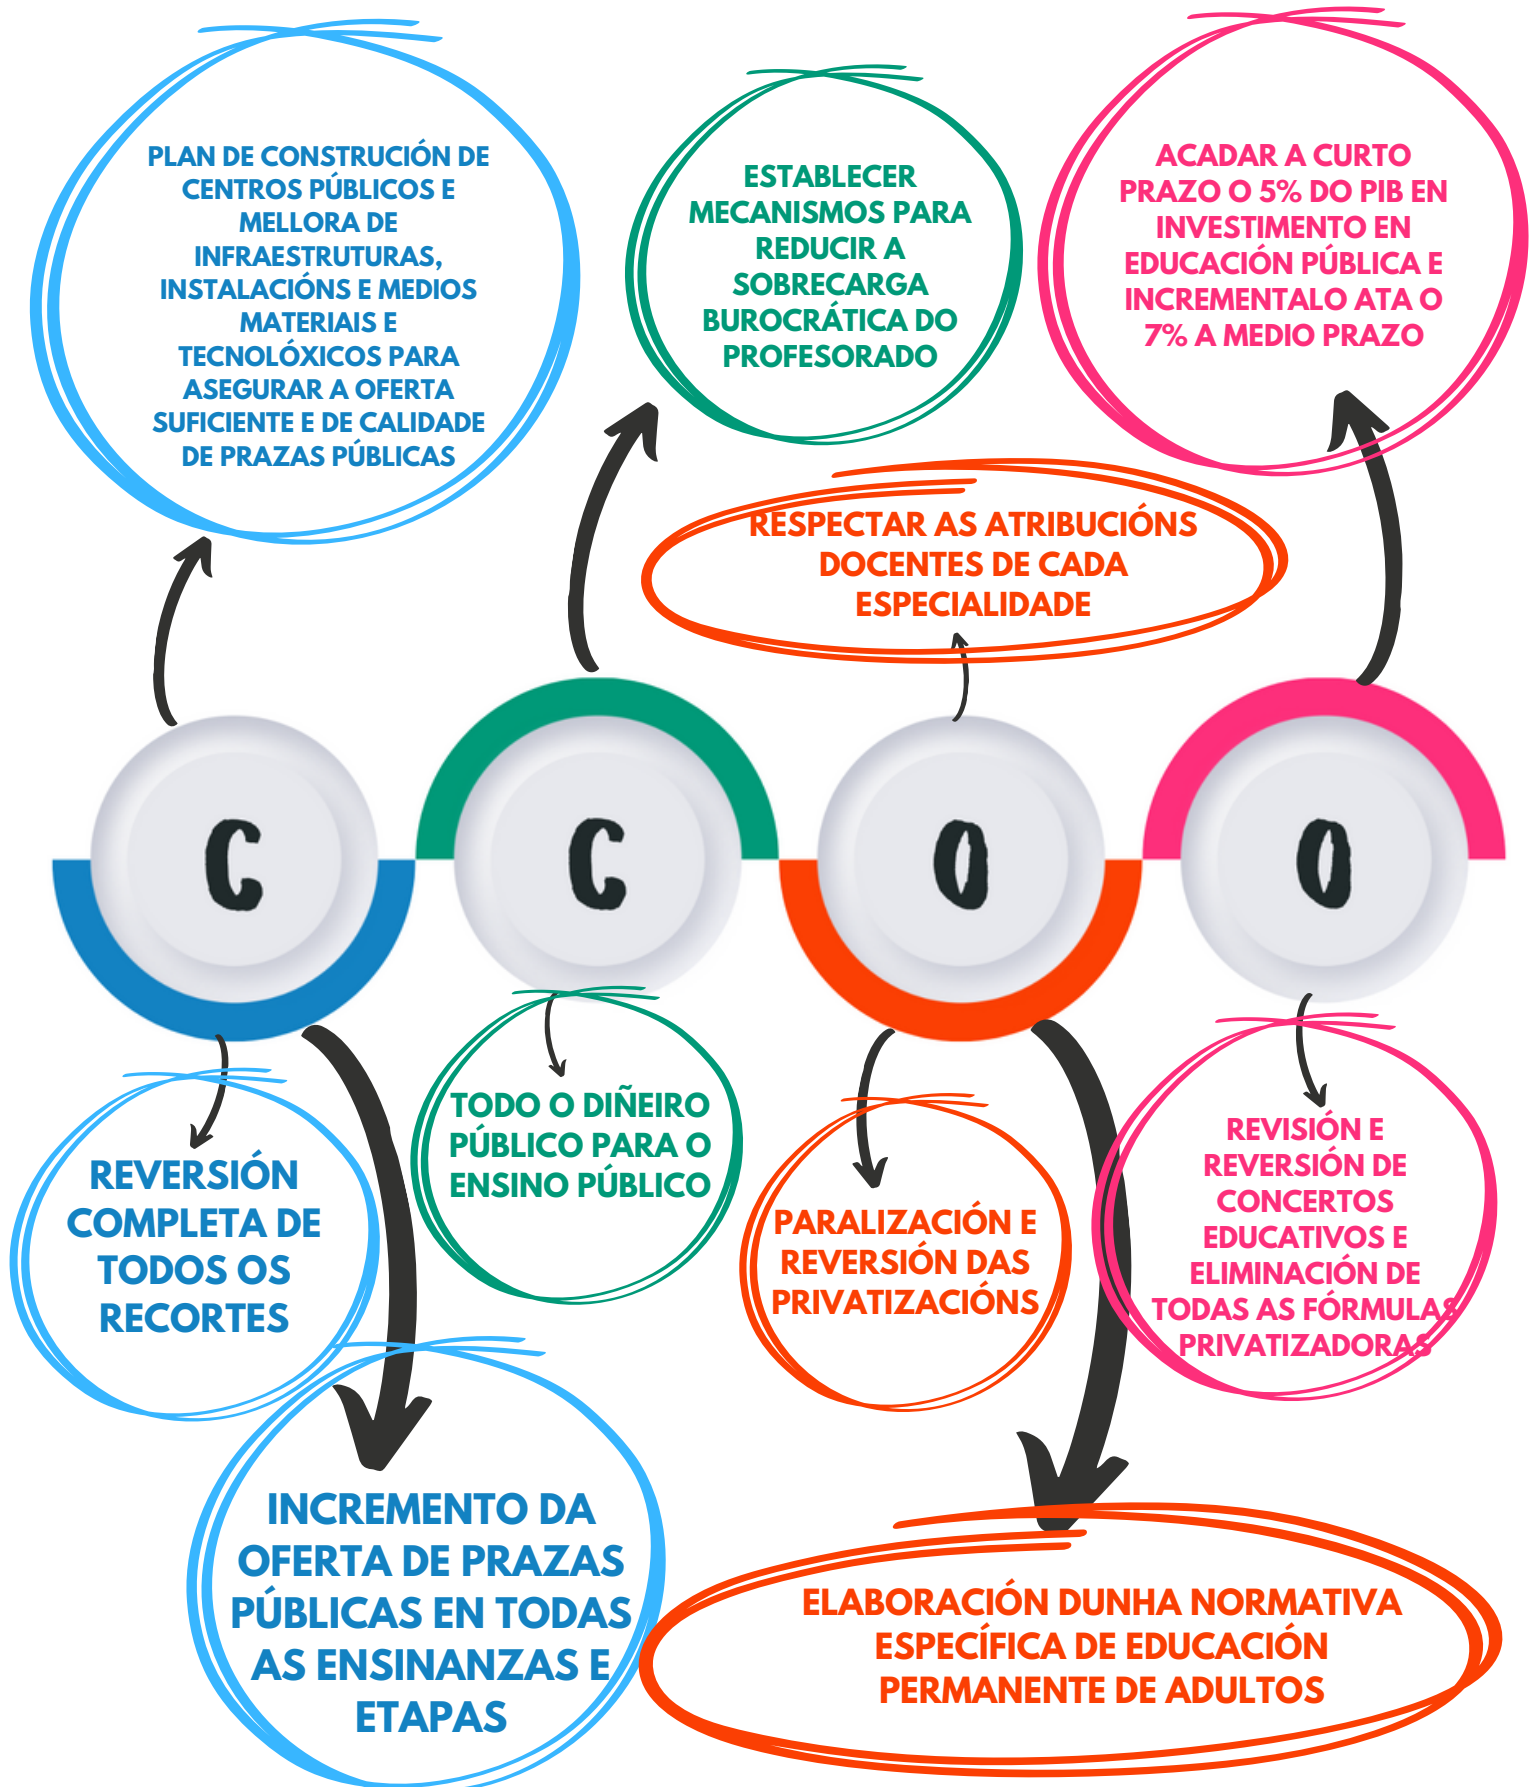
PLAN DE CONSTRUCIÓN DE CENTROS PÚBLICOS E MELLORA DE INFRAESTRUTURAS, INSTALACIÓNS E MEDIOS MATERIAIS E TECNOLÓXICOS PARA ASEGURAR A OFERTA SUFICIENTE E DE CALIDADE DE PRAZAS PÚBLICAS

ESTABLECER MECANISMOS PARA REDUCIR A SOBRECARGA BUROCRÁTICA DO PROFESORADO

ACADAR A CURTO PRAZO O 5% DO PIB EN INVESTIMENTO EN EDUCACIÓN PÚBLICA E INCREMENTALO ATA O 7% A MEDIO PRAZO

RESPECTAR AS ATRIBUCIÓNS DOCENTES DE CADA ESPECIALIDADE

C C O O

REVERSIÓN COMPLETA DE TODOS OS RECORTES

TODO O DIÑEIRO PÚBLICO PARA O ENSINO PÚBLICO

PARALIZACIÓN E REVERSIÓN DAS PRIVATIZACIÓNS

REVISIÓN E REVERSIÓN DE CONCERTOS EDUCATIVOS E ELIMINACIÓN DE TODAS AS FÓRMULAS PRIVATIZADORAS

INCREMENTO DA OFERTA DE PRAZAS PÚBLICAS EN TODAS AS ENSINANZAS E ETAPAS

ELABORACIÓN DUNHA NORMATIVA ESPECÍFICA DE EDUCACIÓN PERMANENTE DE ADULTOS